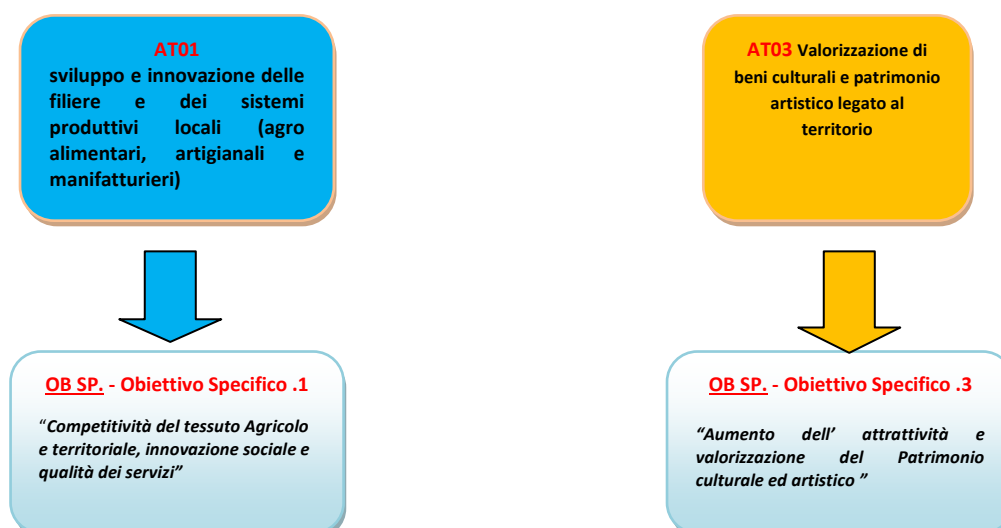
AT01
sviluppo e innovazione delle filiere e dei sistemi produttivi locali (agro alimentari, artigianali e manifatturieri)

OB SP. - Obiettivo Specifico .1

"Competitività del tessuto Agricolo e territoriale, innovazione sociale e qualità dei servizi"

AT03 Valorizzazione di beni culturali e patrimonio artistico legato al territorio

OB SP. - Obiettivo Specifico .3

"Aumento dell' attrattività e valorizzazione del Patrimonio culturale ed artistico "